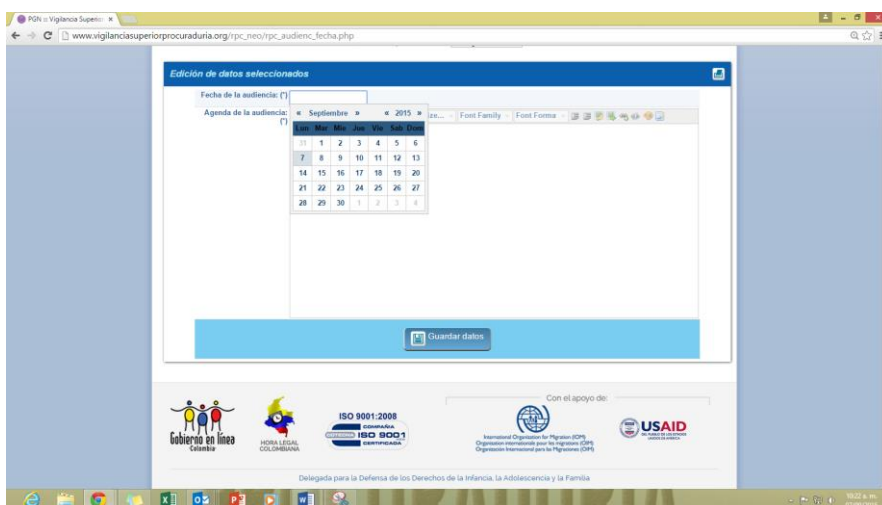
PGN :: Vigilancia Superior ×

www.vigilanciasuperiorprocuraduria.org/rpc_neo/rpc_audienc_fecha.php

Edición de datos seleccionados

Fecha de la audiencia: (*)

Agenda de la audiencia: (*)

« Septiembre » « 2015 »

| Lun | Mar | Mie | Jue | Vie | Sab | Dom |
|---|---|---|---|---|---|---|
| 31 | 1 | 2 | 3 | 4 | 5 | 6 |
| 7 | 8 | 9 | 10 | 11 | 12 | 13 |
| 14 | 15 | 16 | 17 | 18 | 19 | 20 |
| 21 | 22 | 23 | 24 | 25 | 26 | 27 |
| 28 | 29 | 30 | 1 | 2 | 3 | 4 |

Font Family Font Forma

Guardar datos

Gobierno en línea Colombia

HORA LEGAL COLOMBIANA

ISO 9001:2008

ISO 9001 CERTIFICADA

Con el apoyo de:

International Organization for Migration (IOM) Organisation internationale pour les migrations (OIM) Organización Internacional para las Migraciones (OIM)

USAID DEL PUEBLO DE LOS ESTADOS UNIDOS DE AMÉRICA

Delegada para la Defensa de los Derechos de la Infancia, la Adolescencia y la Familia

10:22 a. m.